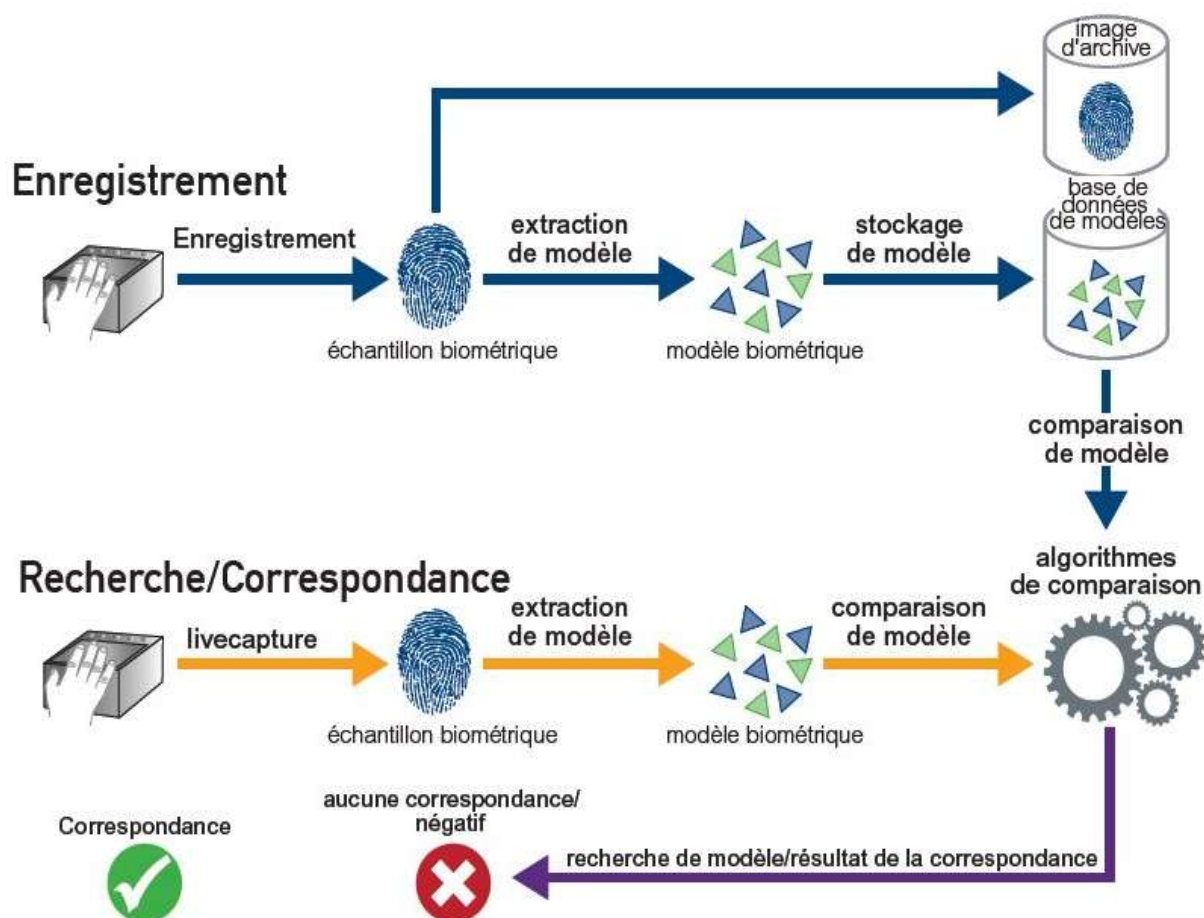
image d'archive

Enregistrement

base de données de modèles

Enregistrement

extraction de modèle

stockage de modèle

échantillon biométrique

modèle biométrique

comparaison de modèle

algorithmes de comparaison

Recherche/Correspondance

livecapture

extraction de modèle

comparaison de modèle

échantillon biométrique

modèle biométrique

Correspondance

aucune correspondance/ négatif

recherche de modèle/résultat de la correspondance